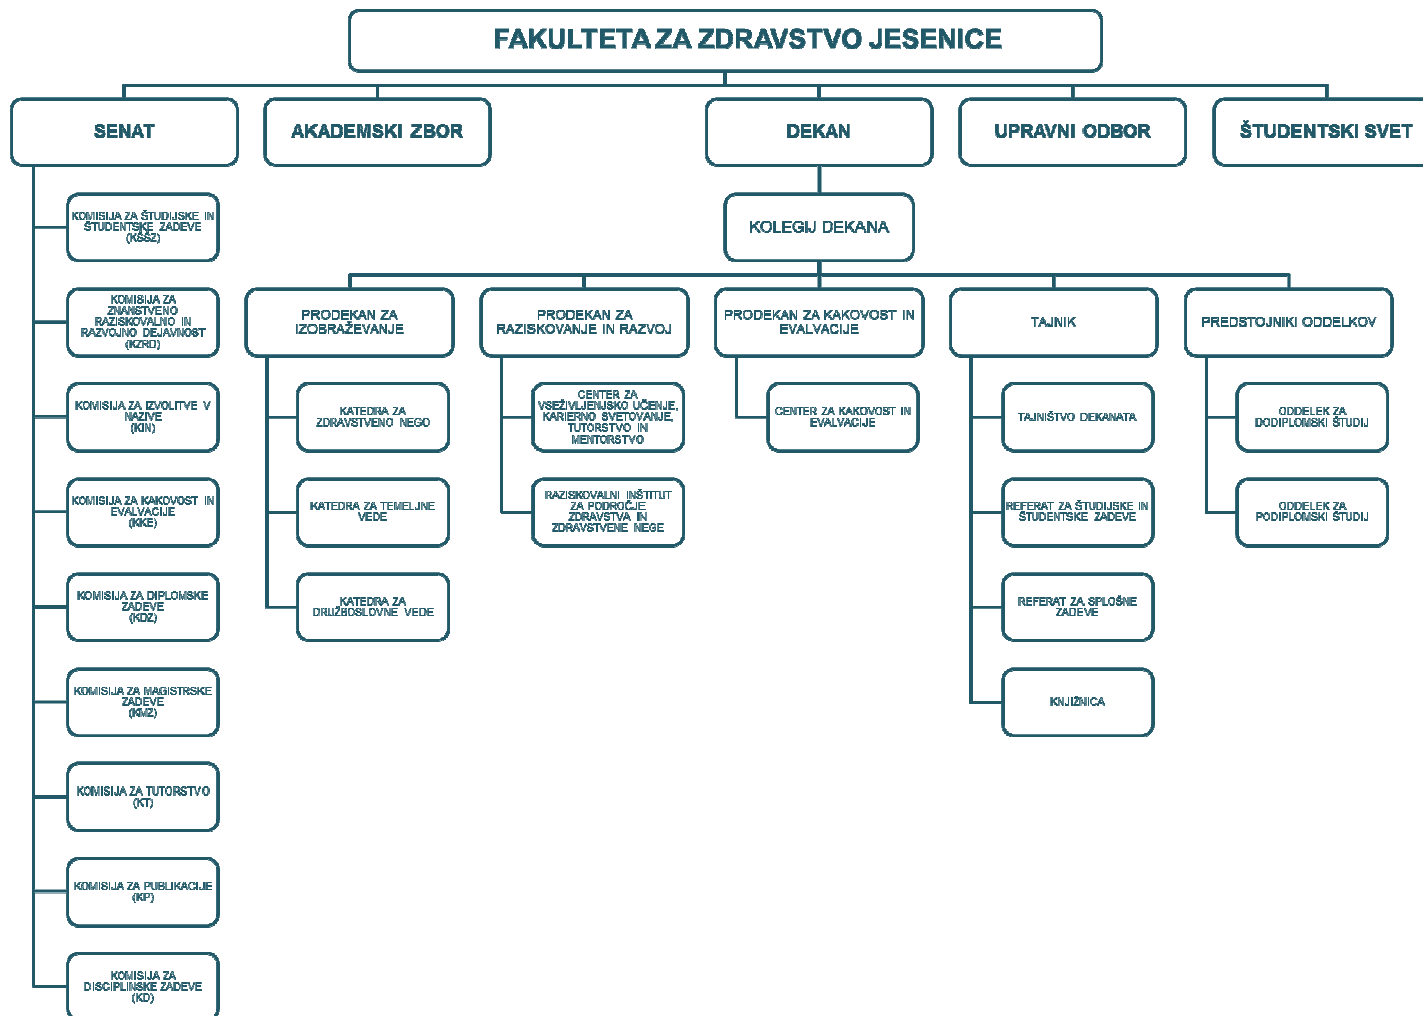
FAKULTETA ZA ZDRAVSTVO JESENICE

SENAT

AKADEMSKI ZBOR

DEKAN

UPRAVNI ODBOR

ŠTUDENTSKI SVET

KOMISIJA ZA ŠTUDIJSKE IN ŠTUDENTSKE ZADEVE (KŠŠZ)

KOMISIJA ZA ZNANSTVENO RAZISKOVALNO IN RAZVOJNO DEJAVNOST (KZRD)

KOMISIJA ZA IZVOLITVE V NAZIVE (KIN)

KOMISIJA ZA KAKOVOST IN EVALVACIJE (KKE)

KOMISIJA ZA DIPLOMSKE ZADEVE (KDZ)

KOMISIJA ZA MAGISTRSKE ZADEVE (KMZ)

KOMISIJA ZA TUTORSTVO (KT)

KOMISIJA ZA PUBLIKACIJE (KP)

KOMISIJA ZA DISCIPLINSKE ZADEVE (KD)

KOLEGIJ DEKANA

PRODEKAN ZA IZOBRAŽEVANJE

PRODEKAN ZA RAZISKOVANJE IN RAZVOJ

PRODEKAN ZA KAKOVOST IN EVALVACIJE

TAJNIK

PREDSTOJNIKI ODDELKOV

KATEDRA ZA ZDRAVSTVENO NEGO

KATEDRA ZA TEMELJNE VEDE

KATEDRA ZA DRUŽBOSLOVNE VEDE

CENTER ZA VSEŽIVLJENJSKO UČENJE, KARIERNO SVETOVANJE, TUTORSTVO IN MENTORSTVO

RAZISKOVALNI INŠTITUT ZA PODROČJE ZDRAVSTVA IN ZDRAVSTVENE NEGE

CENTER ZA KAKOVOST IN EVALVACIJE

TAJNIŠTVO DEKANATA

REFERAT ZA ŠTUDIJSKE IN ŠTUDENTSKE ZADEVE

REFERAT ZA SPLOŠNE ZADEVE

KNJIŽNICA

ODDELEK ZA DODIPLOMSKI ŠTUDIJ

ODDELEK ZA PODIPLOMSKI ŠTUDIJ